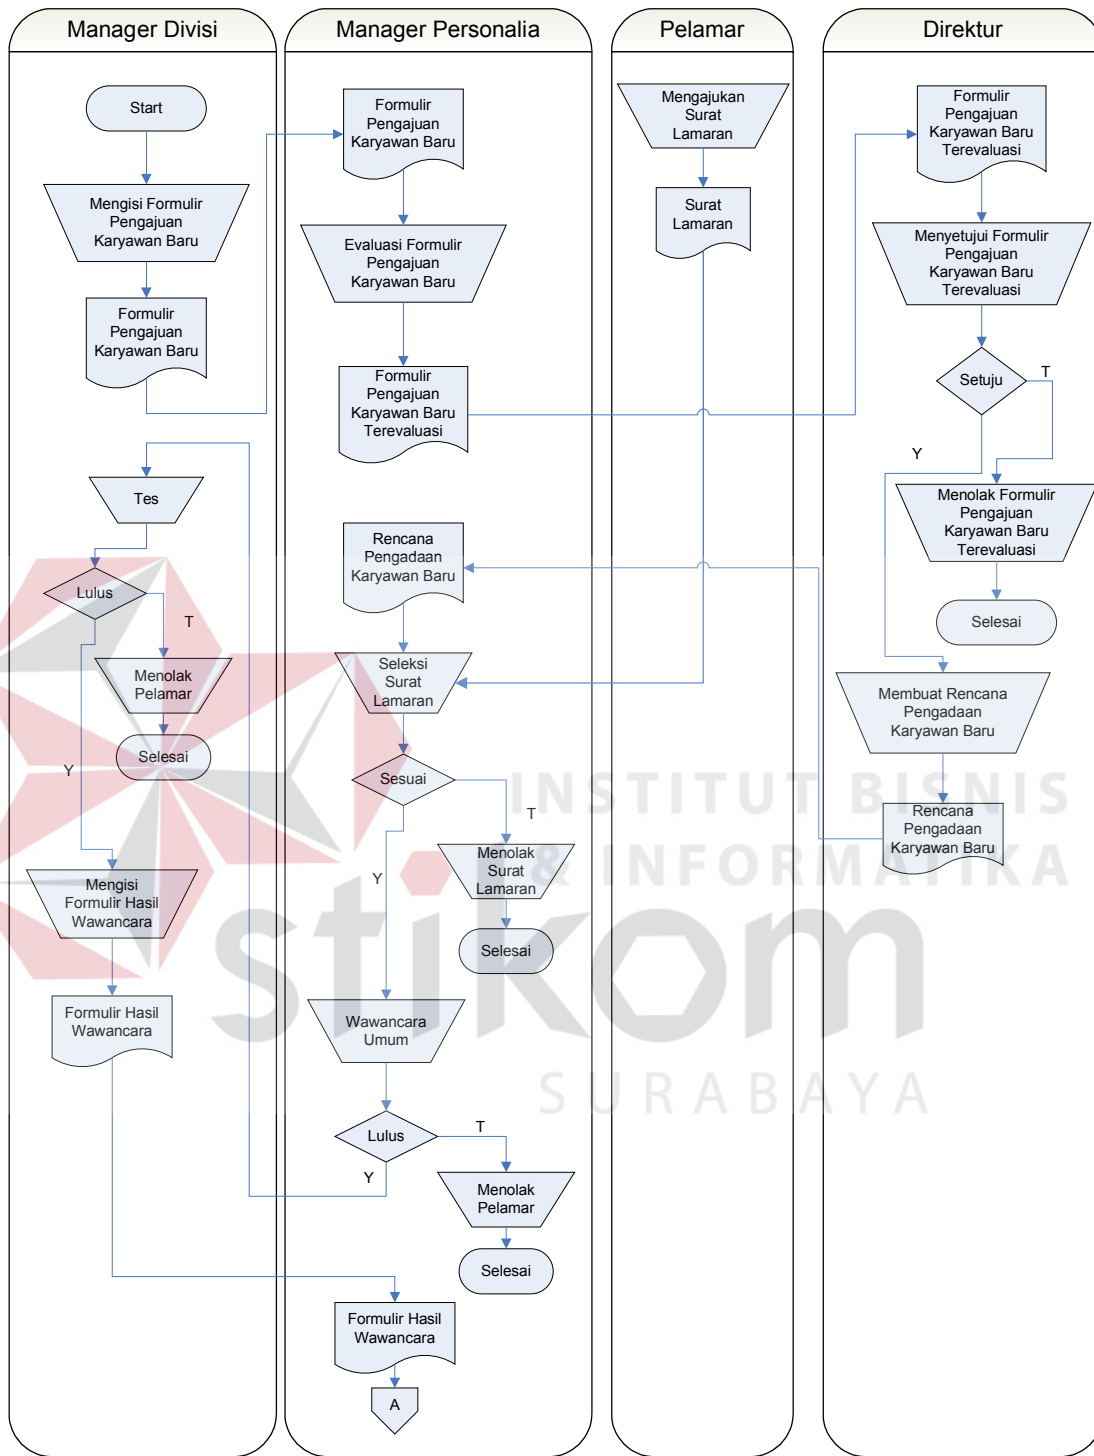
Manager Divisi

Start

Mengisi Formulir Pengajuan Karyawan Baru

Formulir Pengajuan Karyawan Baru

Tes

Lulus

T

Menolak Pelamar

Selesai

Y

Mengisi Formulir Hasil Wawancara

Formulir Hasil Wawancara

Manager Personalia

Formulir Pengajuan Karyawan Baru

Evaluasi Formulir Pengajuan Karyawan Baru

Formulir Pengajuan Karyawan Baru Terevaluasi

Rencana Pengadaan Karyawan Baru

Seleksi Surat Lamaran

Sesuai

T

Menolak Surat Lamaran

Selesai

Y

Wawancara Umum

Lulus

T

Y

Menolak Pelamar

Selesai

Formulir Hasil Wawancara

A

Pelamar

Mengajukan Surat Lamaran

Surat Lamaran

Direktur

Formulir Pengajuan Karyawan Baru Terevaluasi

Menyetujui Formulir Pengajuan Karyawan Baru Terevaluasi

Setuju

T

Y

Menolak Formulir Pengajuan Karyawan Baru Terevaluasi

Selesai

Membuat Rencana Pengadaan Karyawan Baru

Rencana Pengadaan Karyawan Baru

INSTITUT BISNIS & INFORMATIKA

stikom

SURABAYA